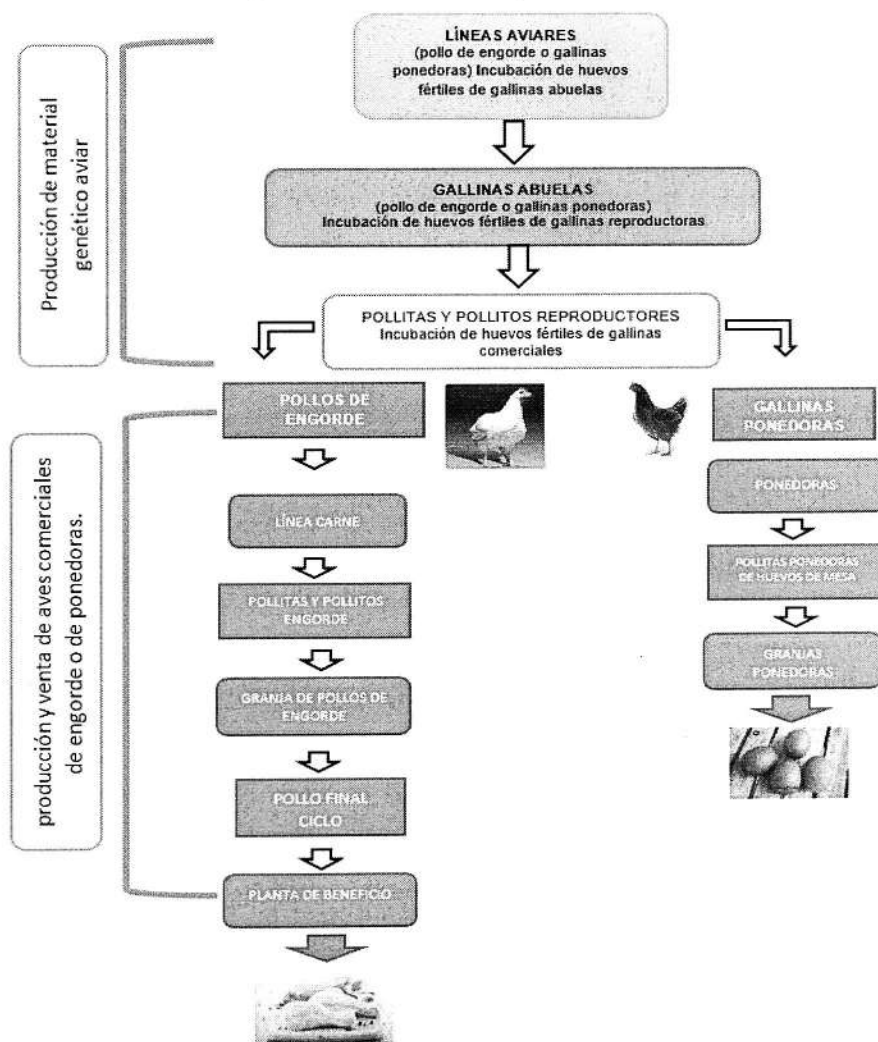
Producción de material genético aviar

LÍNEAS AVIARES
(pollo de engorde o gallinas ponedoras) Incubación de huevos fértiles de gallinas abuelas

GALLINAS ABUELAS
(pollo de engorde o gallinas ponedoras)
Incubación de huevos fértiles de gallinas reproductoras

POLLITAS Y POLLITOS REPRODUCTORES
Incubación de huevos fértiles de gallinas comerciales

producción y venta de aves comerciales de engorde o de ponedoras.

POLLOS DE ENGORDE

LÍNEA CARNE

POLLITAS Y POLLITOS ENGORDE

GRANJA DE POLLOS DE ENGORDE

POLLO FINAL CICLO

PLANTA DE BENEFICIO

GALLINAS PONEDORAS

PONEDORAS

POLLITAS PONEDORAS DE HUEVOS DE MESA

GRANJAS PONEDORAS